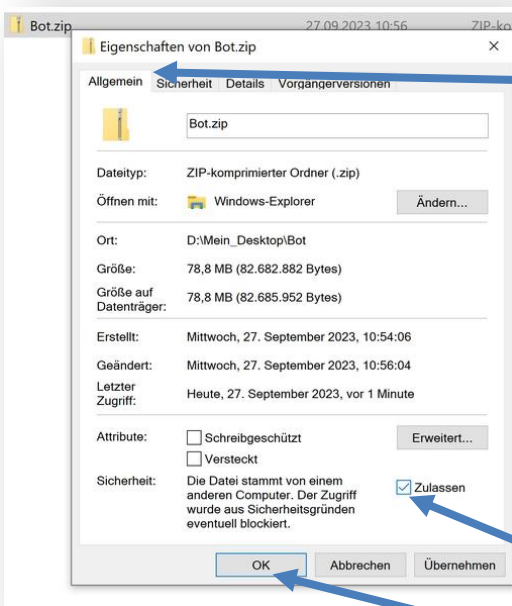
Bot.zip 27.09.2023 10:56 ZIP-ko

Eigenschaften von Bot.zip ×

Allgemein Sicherheit Details Vorgängerversionen

Bot.zip

Dateityp: ZIP-komprimierter Ordner (.zip)

Öffnen mit: Windows-Explorer Ändern...

Ort: D:\Mein_Desktop\Bot

Größe: 78,8 MB (82.682.882 Bytes)

Größe auf Datenträger: 78,8 MB (82.685.952 Bytes)

Erstellt: Mittwoch, 27. September 2023, 10:54:06

Geändert: Mittwoch, 27. September 2023, 10:56:04

Letzter Zugriff: Heute, 27. September 2023, vor 1 Minute

Attribute: Schreibgeschützt Versteckt Erweitert...

Sicherheit: Die Datei stammt von einem anderen Computer. Der Zugriff wurde aus Sicherheitsgründen eventuell blockiert. Zulassen

OK Abbrechen Übernehmen